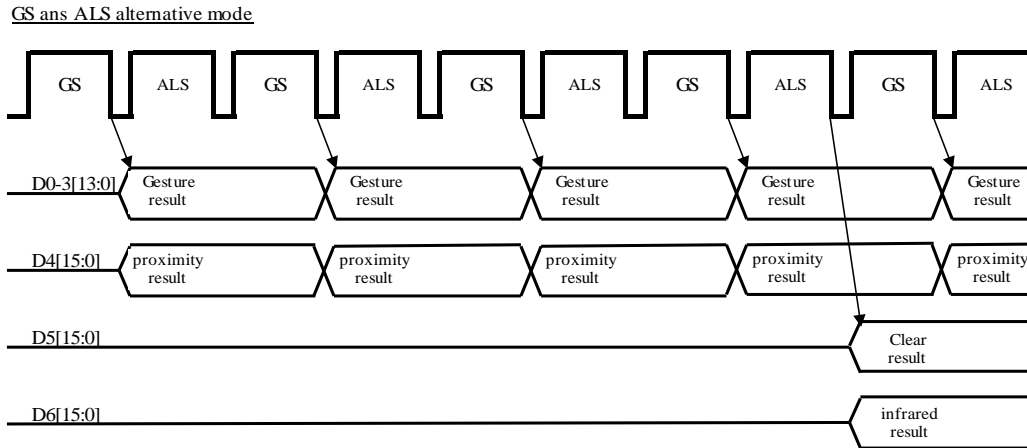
GS ans ALS alternative mode

GS ALS GS ALS GS ALS GS ALS GS ALS

D0-3[13:0] Gesture result Gesture result Gesture result Gesture result Gesture result

D4[15:0] proximity result proximity result proximity result proximity result proximity result

D5[15:0] Clear result

D6[15:0] infrared result